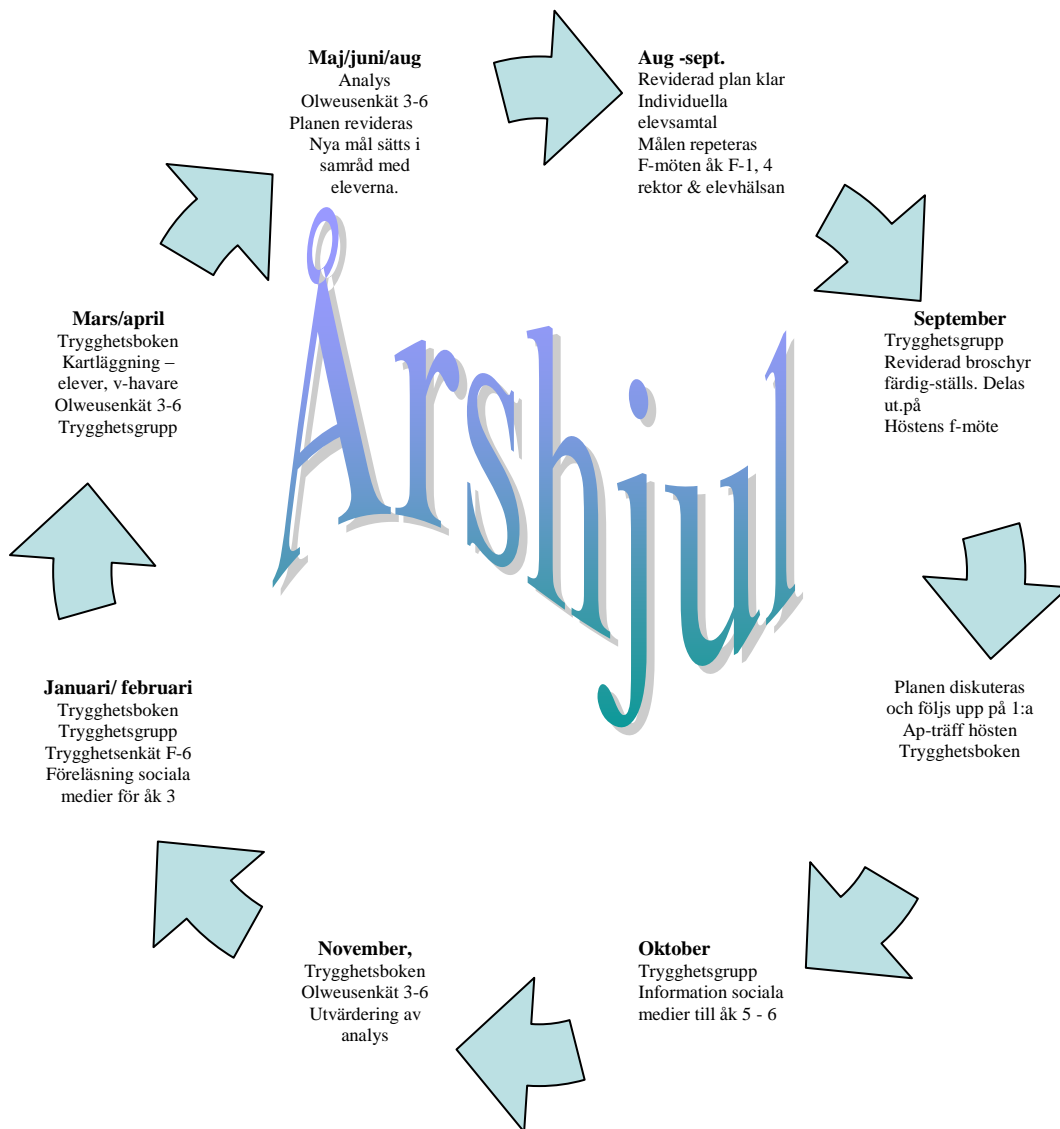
Årshjul

**Maj/juni/aug**
Analys
Olweusenkät 3-6
Planen revideras
Nya mål sätts i samråd med eleverna.

**Aug -sept.**
Reviderad plan klar
Individuella elevsamtal
Målen repeteras
F-möten åk F-1, 4 rektor & elevhälsan

**September**
Trygghetsgrupp
Reviderad broschyr färdig-ställs. Delas ut.på
Höstens f-möte

Planen diskuteras och följs upp på 1:a Ap-träff hösten
Trygghetsboken

**Oktober**
Trygghetsgrupp
Information sociala medier till åk 5 - 6

**November,**
Trygghetsboken
Olweusenkät 3-6
Utvärdering av analys

**Januari/ februari**
Trygghetsboken
Trygghetsgrupp
Trygghetsenkät F-6
Föreläsning sociala medier för åk 3

**Mars/april**
Trygghetsboken
Kartläggning – elever, v-havare
Olweusenkät 3-6
Trygghetsgrupp